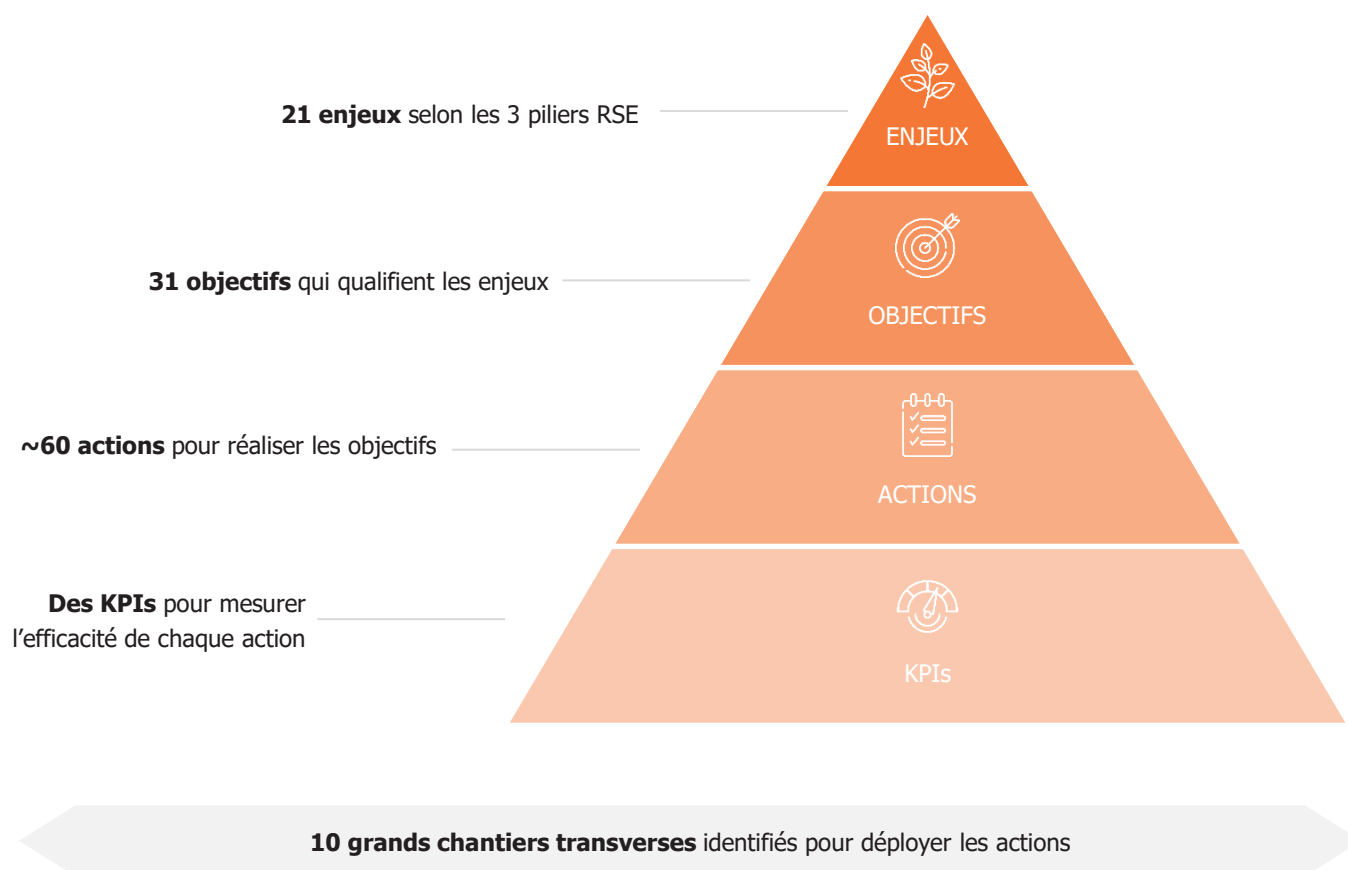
**21 enjeux** selon les 3 piliers RSE

ENJEUX

**31 objectifs** qui qualifient les enjeux

OBJECTIFS

**~60 actions** pour réaliser les objectifs

ACTIONS

**Des KPIs** pour mesurer l'efficacité de chaque action

KPIs

**10 grands chantiers transverses** identifiés pour déployer les actions